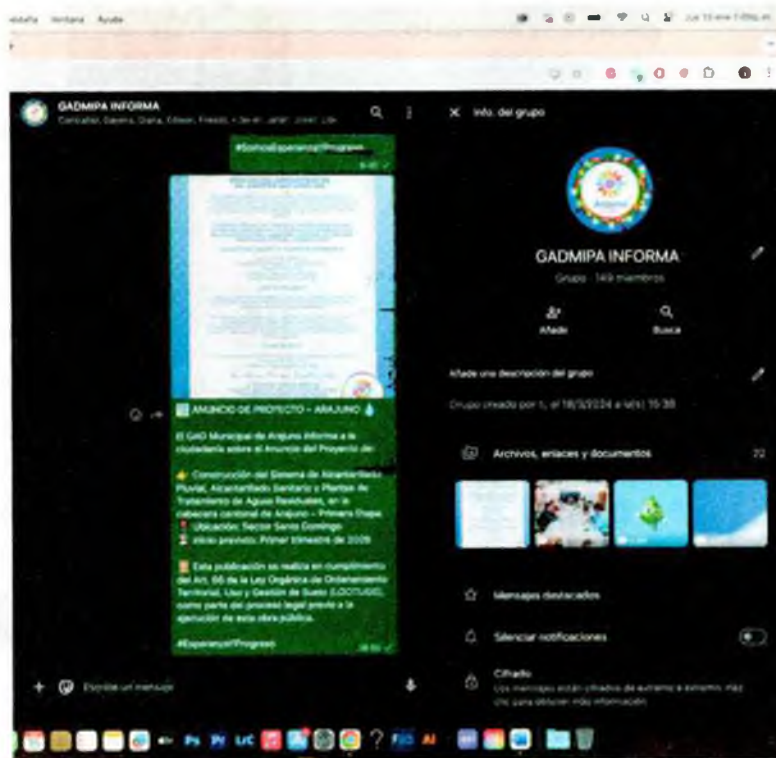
Ventana Ayuda

GADMIPA INFORMA
Concejal, Gerens, Diana, Edison, Fredd, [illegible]

#SomosEsperanzaYProgreso

ANUNCIO DE PROYECTO – ARAJUNO 💧

El GAD Municipal de Arajuno informa a la ciudadanía sobre el Anuncio del Proyecto de:

👉 Construcción del Sistema de Alcantarillado Pluvial, Alcantarillado Sanitario y Plantas de Tratamiento de Aguas Residuales, en la cabecera cantonal de Arajuno – Primera Etapa
📍 Ubicación: Sector Santo Domingo
⏳ Inicio previsto: Primer trimestre de 2026

📄 Esta publicación se realiza en cumplimiento del Art. 66 de la Ley Orgánica de Ordenamiento Territorial, Uso y Gestión de Suelo (LOOTUGS), como parte del proceso legal previo a la ejecución de esta obra pública.

#EsperanzaYProgreso

Escribe un mensaje

Info. del grupo

GADMIPA INFORMA
Grupo · 149 miembros

Añadir
Buscar

Añade una descripción del grupo

Grupo creado por 1, el 18/3/2024 a las 15:38

Archivos, enlaces y documentos 72

Mensajes destacados

Silenciar notificaciones

Cifrado
Los mensajes están cifrados de extremo a extremo. Haz clic para obtener más información.